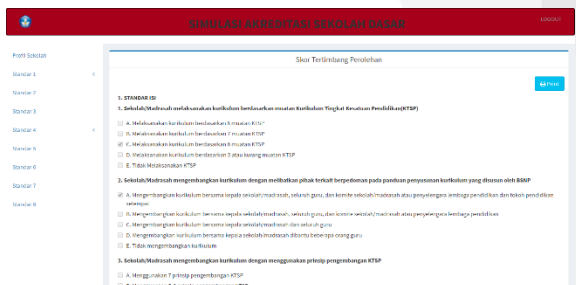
SIMULASI AKREDITASI SEKOLAH BSSBN

LOGOUT

Profil Sekolah
Standar 1
Standar 2
Standar 3
Standar 4
Standar 5
Standar 6
Standar 7
Standar 8

Skor Tertimbang Perolehan

Print

1. STANDAR ISI

1. Sekolah/Madrasah melaksanakan kurikulum berdasarkan muatan Kurikulum Tingkat Satuan Pendidikan(KTSP)

A. Melaksanakan kurikulum berdasarkan 8 muatan KTSP
B. Melaksanakan kurikulum berdasarkan 7 muatan KTSP
C. Melaksanakan kurikulum berdasarkan 6 muatan KTSP
D. Melaksanakan kurikulum berdasarkan 5 atau kurang muatan KTSP
E. Tidak Melaksanakan KTSP

2. Sekolah/Madrasah mengembangkan kurikulum dengan melibatkan pihak terkait berpedoman pada panduan penyusunan kurikulum yang disusun oleh BSNP

A. Mengembangkan kurikulum bersama kepala sekolah/madrasah, seluruh guru, dan komite sekolah/madrasah atau penyelenggara lembaga pendidikan dan tokoh pendidikan setempat
B. Mengembangkan kurikulum bersama kepala sekolah/madrasah, seluruh guru, dan komite sekolah/madrasah atau penyelenggara lembaga pendidikan
C. Mengembangkan kurikulum bersama kepala sekolah/madrasah dan seluruh guru
D. Mengembangkan kurikulum bersama kepala sekolah/madrasah dibantu beberapa orang guru
E. Tidak mengembangkan kurikulum

3. Sekolah/Madrasah mengembangkan kurikulum dengan menggunakan prinsip pengembangan KTSP

A. Menggunakan 7 prinsip pengembangan KTSP
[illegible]